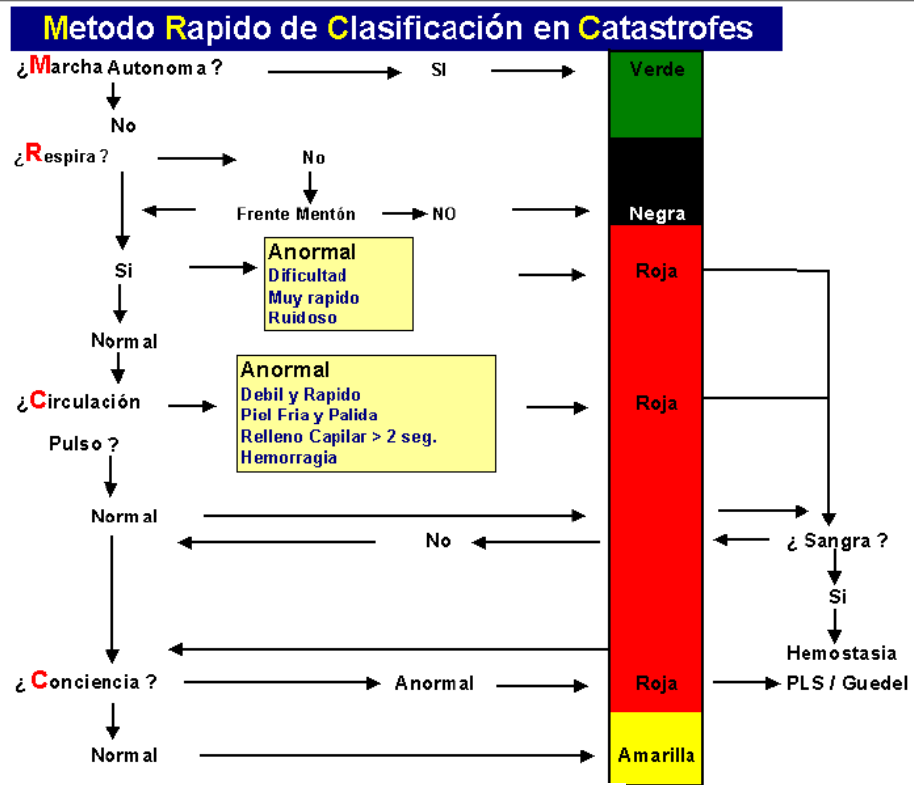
Metodo Rapido de Clasificación en Catastrofes

¿Marcha Autonoma ? SI Verde

No

¿Respira ? No

Frente Mentón NO Negra

Si

Anormal
Dificultad
Muy rapido
Ruidoso

Roja

Normal

Anormal
Debil y Rapido
Piel Fria y Palida
Relleno Capilar > 2 seg.
Hemorragia

¿Circulación Roja

Pulso ?

Normal

No ¿ Sangra ?

Si

Hemostasia

¿ Conciencia ? Anormal Roja PLS / Guedel

Normal Amarilla